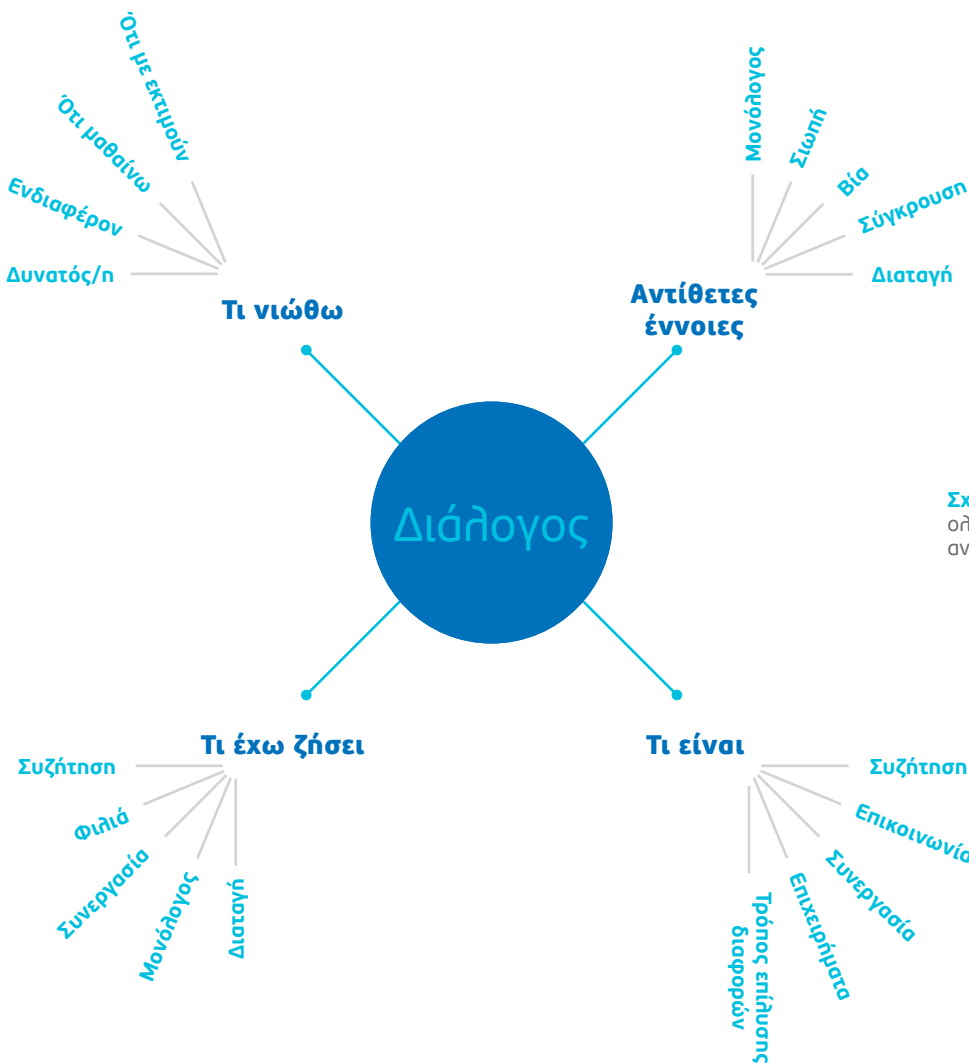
Διάλογος

Τι νιώθω

Ότι με εκτιμούν

Ότι μαθαίνω

Ενδιαφέρον

Δυνατός/η

Αντίθετες έννοιες

Μονόλογος

Σιωπή

Βία

Σύγκρουση

Διαταγή

Τι έχω ζήσει

Συζήτηση

Φιλιά

Συνεργασία

Μονόλογος

Διαταγή

Τι είναι

Συζήτηση

Επικοινωνία

Συνεργασία

Επιχειρήματα

Τρόπος επίλυσης

Λήψη απόφασης

Σχ
ολ
αν